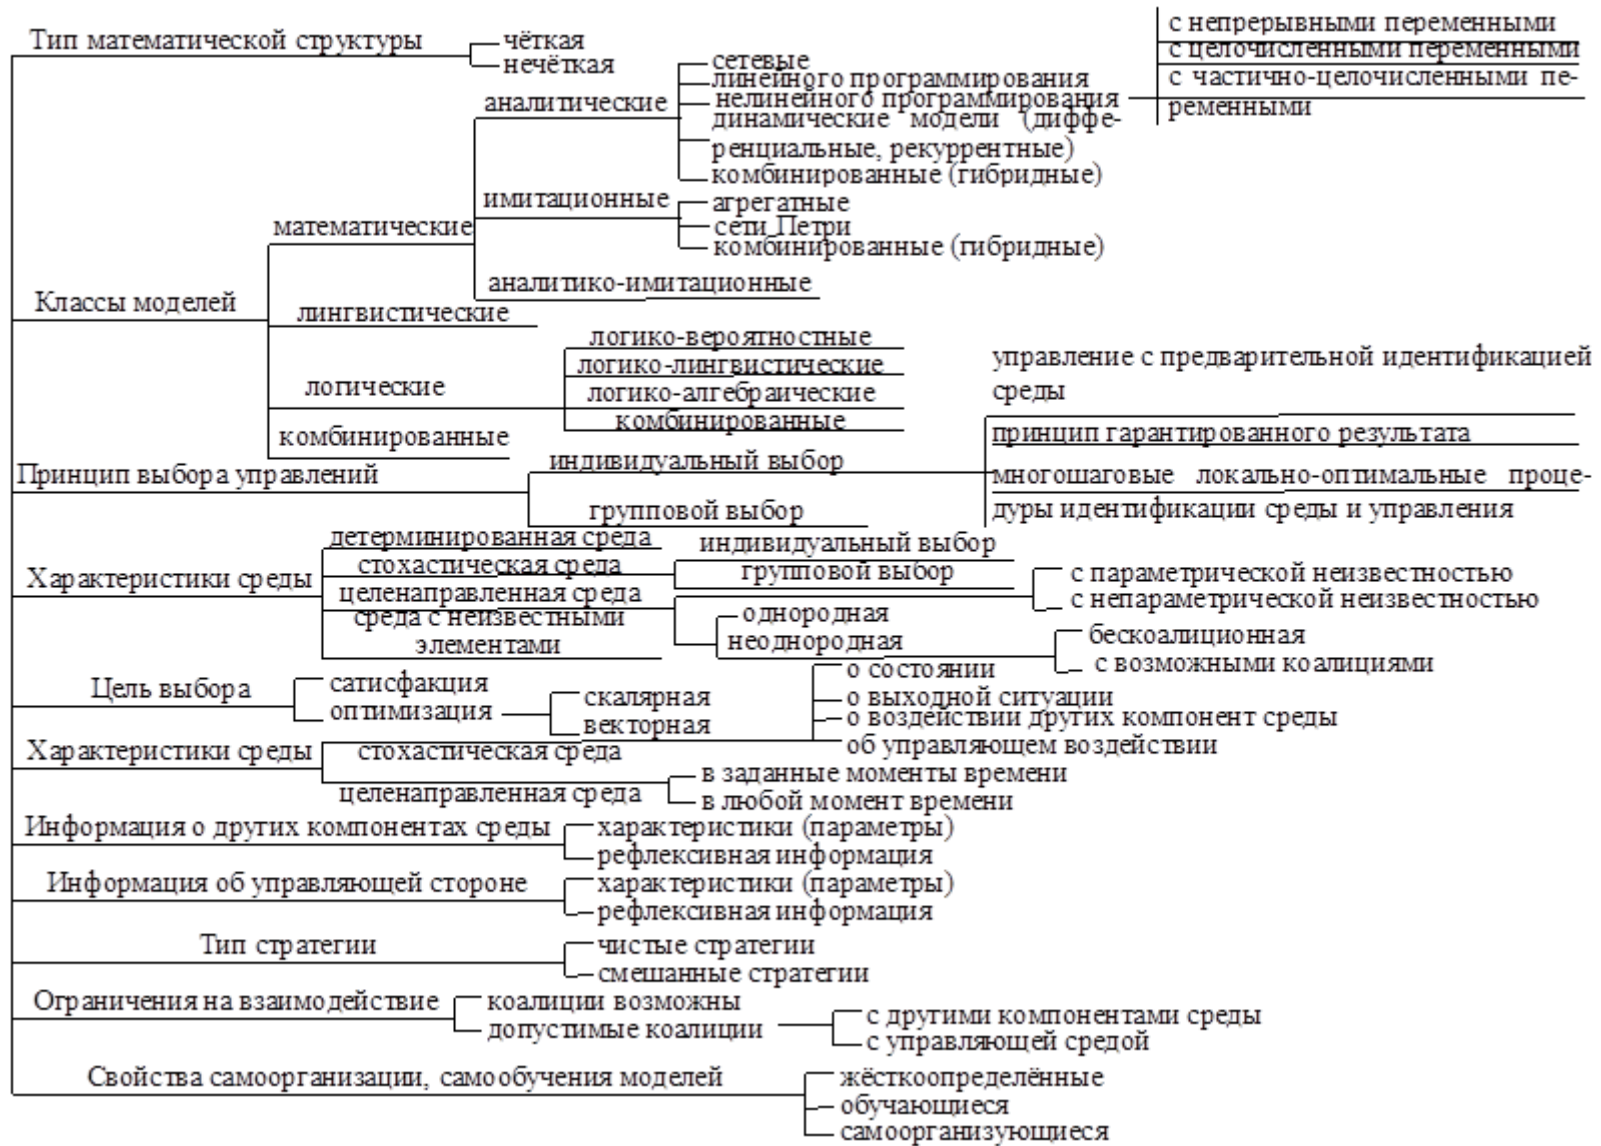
Тип математической структуры
чёткая
нечёткая

сетевые
линейного программирования
нелинейного программирования
динамические модели (дифференциальные, рекуррентные)
комбинированные (гибридные)

с непрерывными переменными
с целочисленными переменными
с частично-целочисленными переменными

аналитические
имитационные
агрегатные
сети Петри
комбинированные (гибридные)
математические
аналитико-имитационные
Классы моделей
лингвистические
логические
логико-вероятностные
логико-лингвистические
логико-алгебраические
комбинированные
комбинированные

управление с предварительной идентификацией среды
принцип гарантированного результата
многошаговые локально-оптимальные процедуры идентификации среды и управления

Принцип выбора управлений
индивидуальный выбор
групповой выбор

Характеристики среды
детерминированная среда
стохастическая среда
целенаправленная среда
среда с неизвестными элементами
индивидуальный выбор
групповой выбор
с параметрической неизвестностью
с непараметрической неизвестностью
однородная
неоднородная
бескоалиционная
с возможными коалициями

Цель выбора
сатисфакция
оптимизация
скалярная
векторная
о состоянии
о выходной ситуации
о воздействии других компонент среды
об управляющем воздействии

Характеристики среды
стохастическая среда
целенаправленная среда
в заданные моменты времени
в любой момент времени

Информация о других компонентах среды
характеристики (параметры)
рефлексивная информация

Информация об управляющей стороне
характеристики (параметры)
рефлексивная информация

Тип стратегии
чистые стратегии
смешанные стратегии

Ограничения на взаимодействие
коалиции возможны
допустимые коалиции
с другими компонентами среды
с управляющей средой

Свойства самоорганизации, самообучения моделей
жёсткоопределённые
обучающиеся
самоорганизующиеся